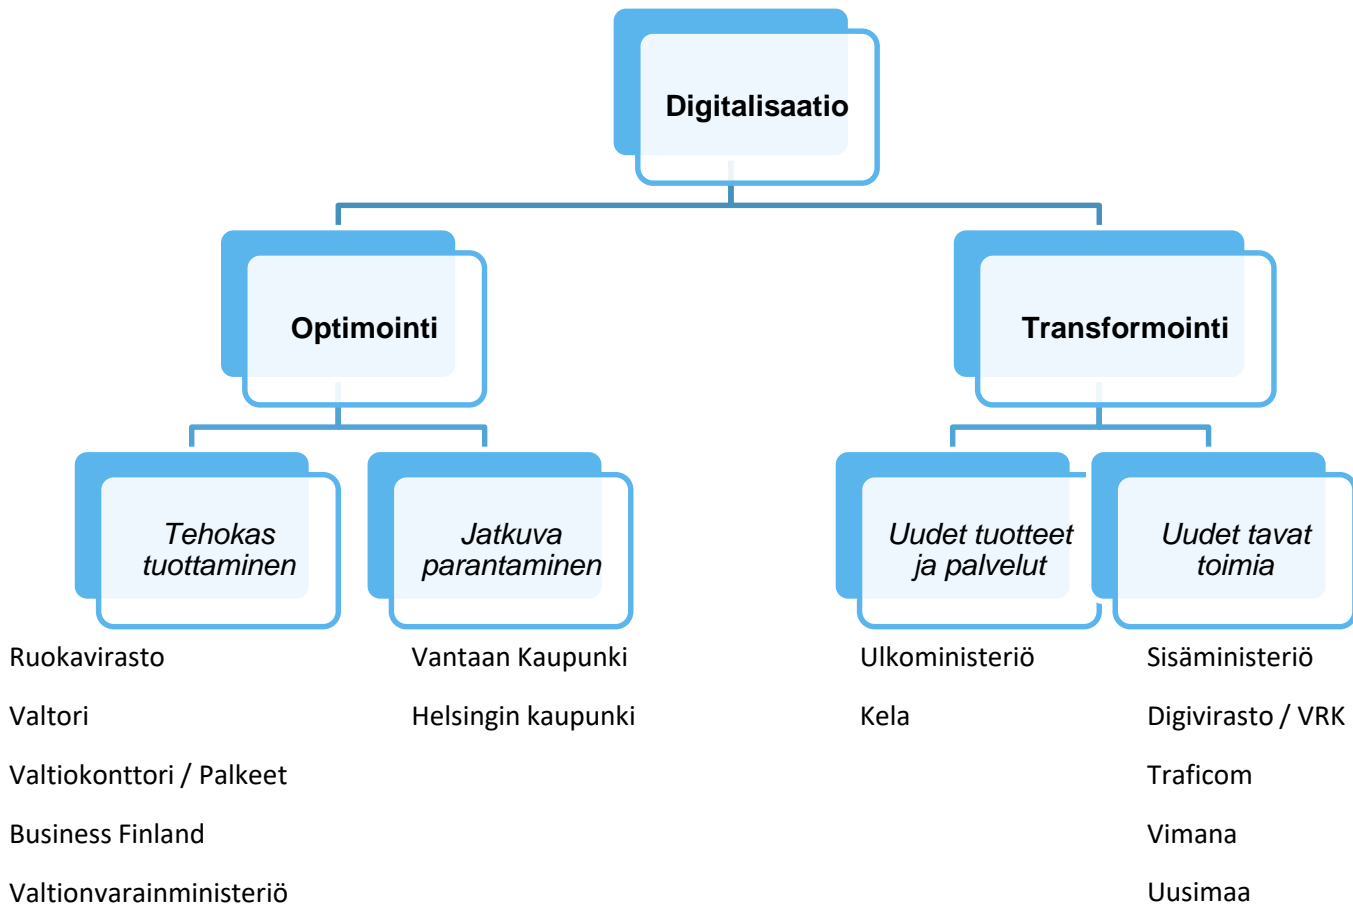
Digitalisaatio

Optimointi

Transformointi

Tehokas tuottaminen

Jatkuva parantaminen

Uudet tuotteet ja palvelut

Uudet tavat toimia

Ruokavirasto

Valtori

Valtiokonttori / Palkeet

Business Finland

Valtionvarainministeriö

Vantaan Kaupunki

Helsingin kaupunki

Ulkoministeriö

Kela

Sisäministeriö

Digivirasto / VRK

Traficom

Vimana

Uusimaa